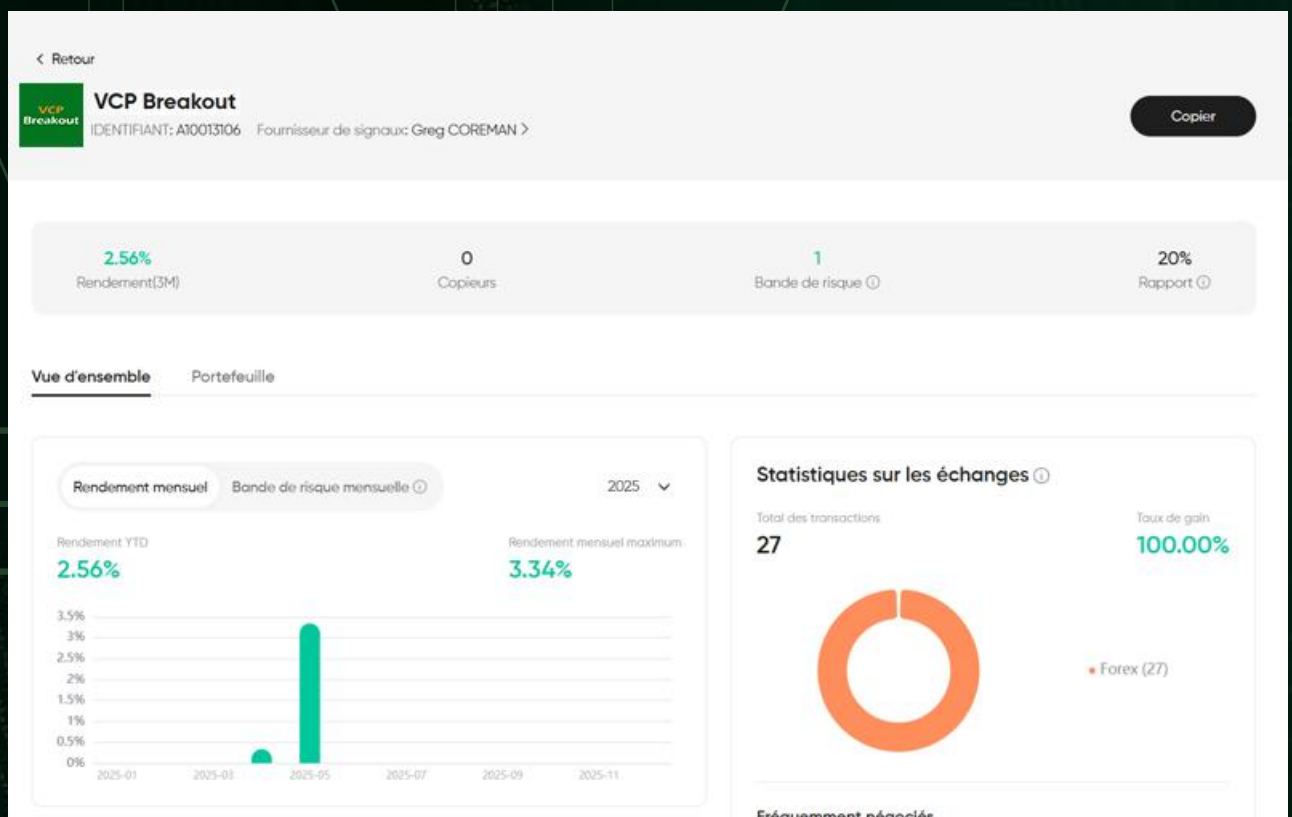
< Retour

VCP Breakout

VCP Breakout
IDENTIFIANT: A10013106 Fournisseur de signaux: Greg COREMAN >

Copier

2.56%
Rendement(3M)

0
Copieurs

1
Bande de risque ⓘ

20%
Rapport ⓘ

Vue d'ensemble Portefeuille

Rendement mensuel Bande de risque mensuelle ⓘ 2025

Rendement YTD
2.56%

Rendement mensuel maximum
3.34%

3.5%
3%
2.5%
2%
1.5%
1%
0.5%
0%

2025-01 2025-03 2025-05 2025-07 2025-09 2025-11

Statistiques sur les échanges ⓘ

Total des transactions
27

Taux de gain
100.00%

Forex (27)

Fréquemment négociés